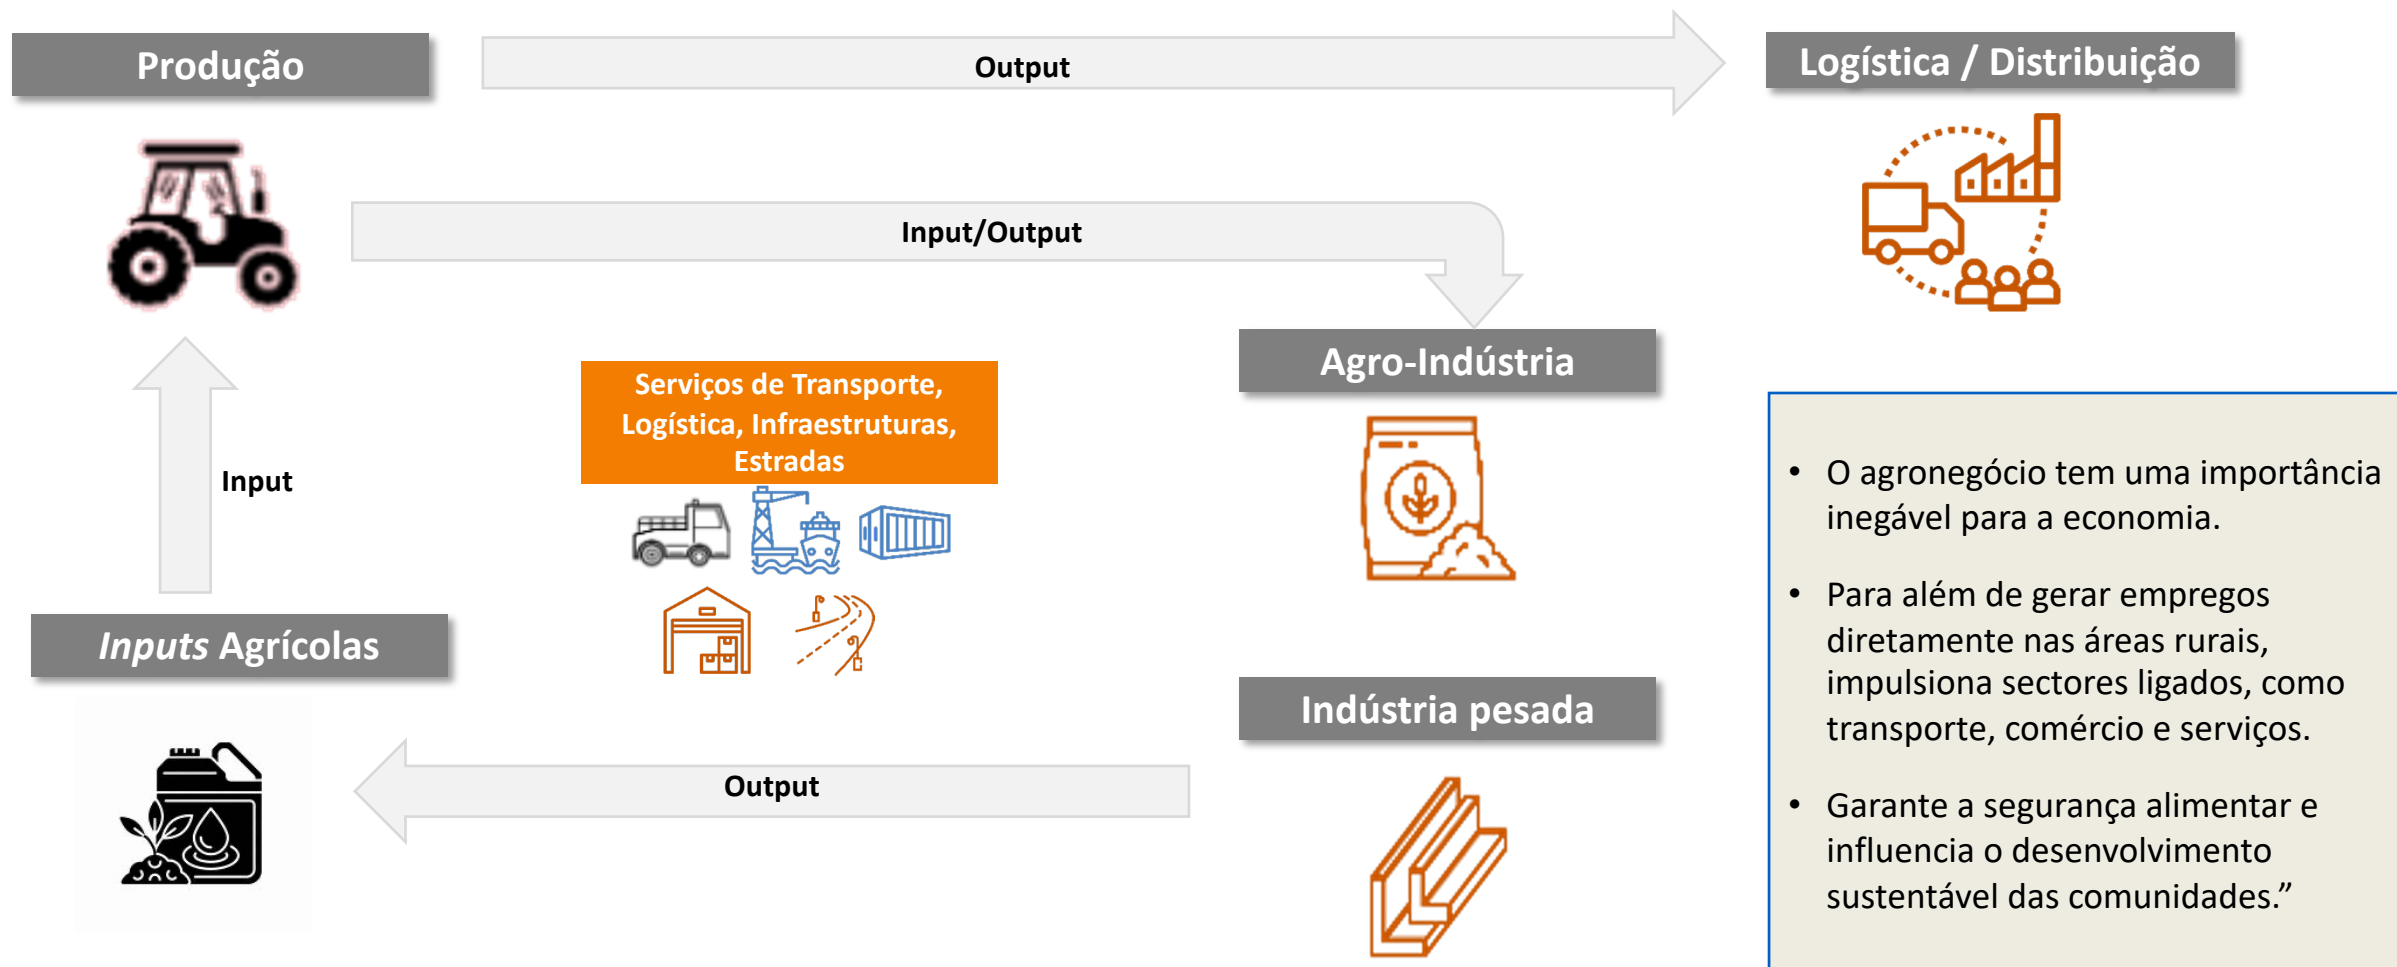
Produção

Output

Logística / Distribuição

Input/Output

Agro-Indústria

Serviços de Transporte, Logística, Infraestruturas, Estradas

Input

*Inputs* Agrícolas

Indústria pesada

Output

- O agronegócio tem uma importância inegável para a economia.
- Para além de gerar empregos diretamente nas áreas rurais, impulsiona sectores ligados, como transporte, comércio e serviços.
- Garante a segurança alimentar e influencia o desenvolvimento sustentável das comunidades.”